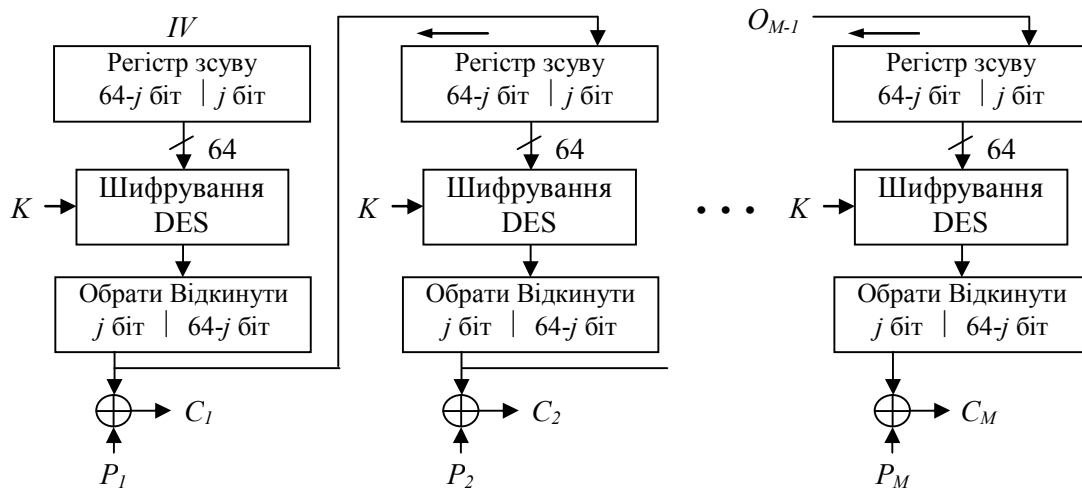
$IV$

Регістр зсуву
64-$j$ біт | $j$ біт

64

$K$

Шифрування
DES

Обрати Відкинути
$j$ біт | 64-$j$ біт

$C_1$

$P_1$

Регістр зсуву
64-$j$ біт | $j$ біт

64

$K$

Шифрування
DES

Обрати Відкинути
$j$ біт | 64-$j$ біт

$C_2$

$P_2$

• • •

$O_{M-1}$

Регістр зсуву
64-$j$ біт | $j$ біт

64

$K$

Шифрування
DES

Обрати Відкинути
$j$ біт | 64-$j$ біт

$C_M$

$P_M$